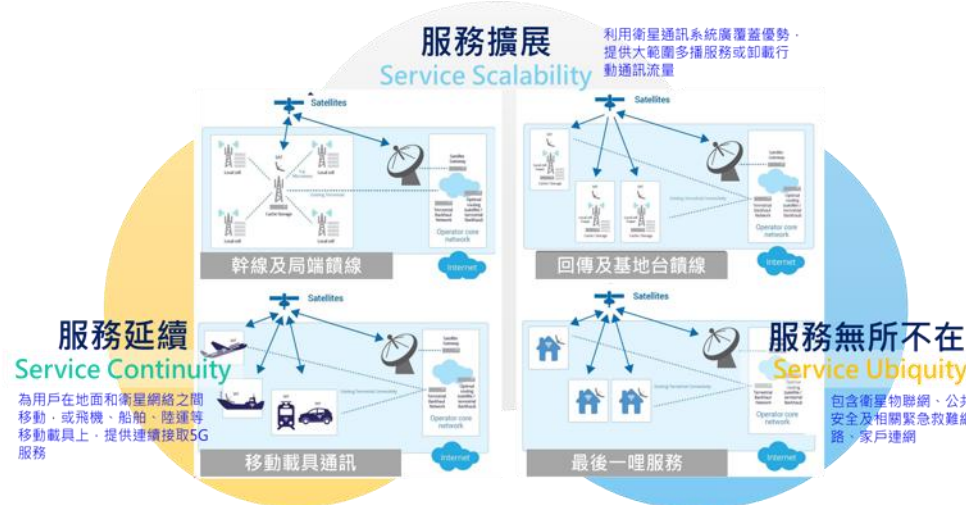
服務擴展
Service Scalability

利用衛星通訊系統廣覆蓋優勢，提供大範圍多播服務或卸載行動通訊流量

Satellites

Satellites

幹線及局端饋線

Internet

回傳及基地台饋線

Internet

服務延續
Service Continuity

為用戶在地面和衛星網絡之間移動，或飛機、船舶、陸運等移動載具上，提供連續接取5G服務

Satellites

移動載具通訊

Internet

Satellites

最後一哩服務

Internet

服務無所不在
Service Ubiquity

包含衛星物聯網、公共安全及相關緊急救難網路、家戶連網